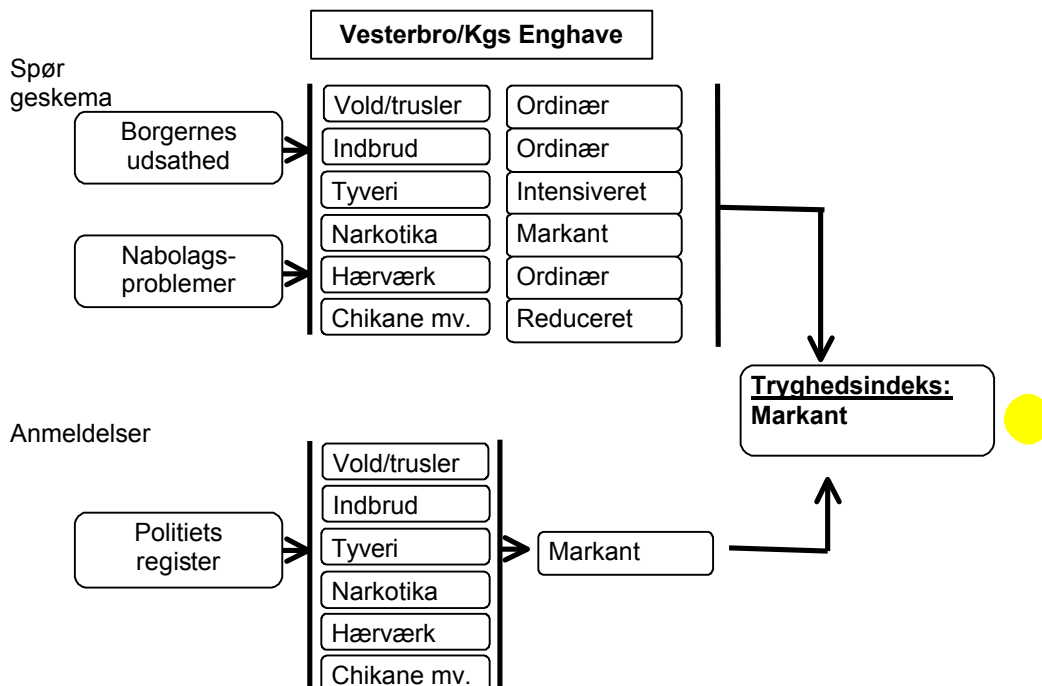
Vesterbro/Kgs Enghave

Spør geskema

Borgernes udsathed

Nabolagsproblemer

Vold/trusler
Indbrud
Tyveri
Narkotika
Hærværk
Chikane mv.

Ordinær
Ordinær
Intensiveret
Markant
Ordinær
Reduceret

Tryghedsindeks: Markant

Anmeldelser

Politiets register

Vold/trusler
Indbrud
Tyveri
Narkotika
Hærværk
Chikane mv.

Markant